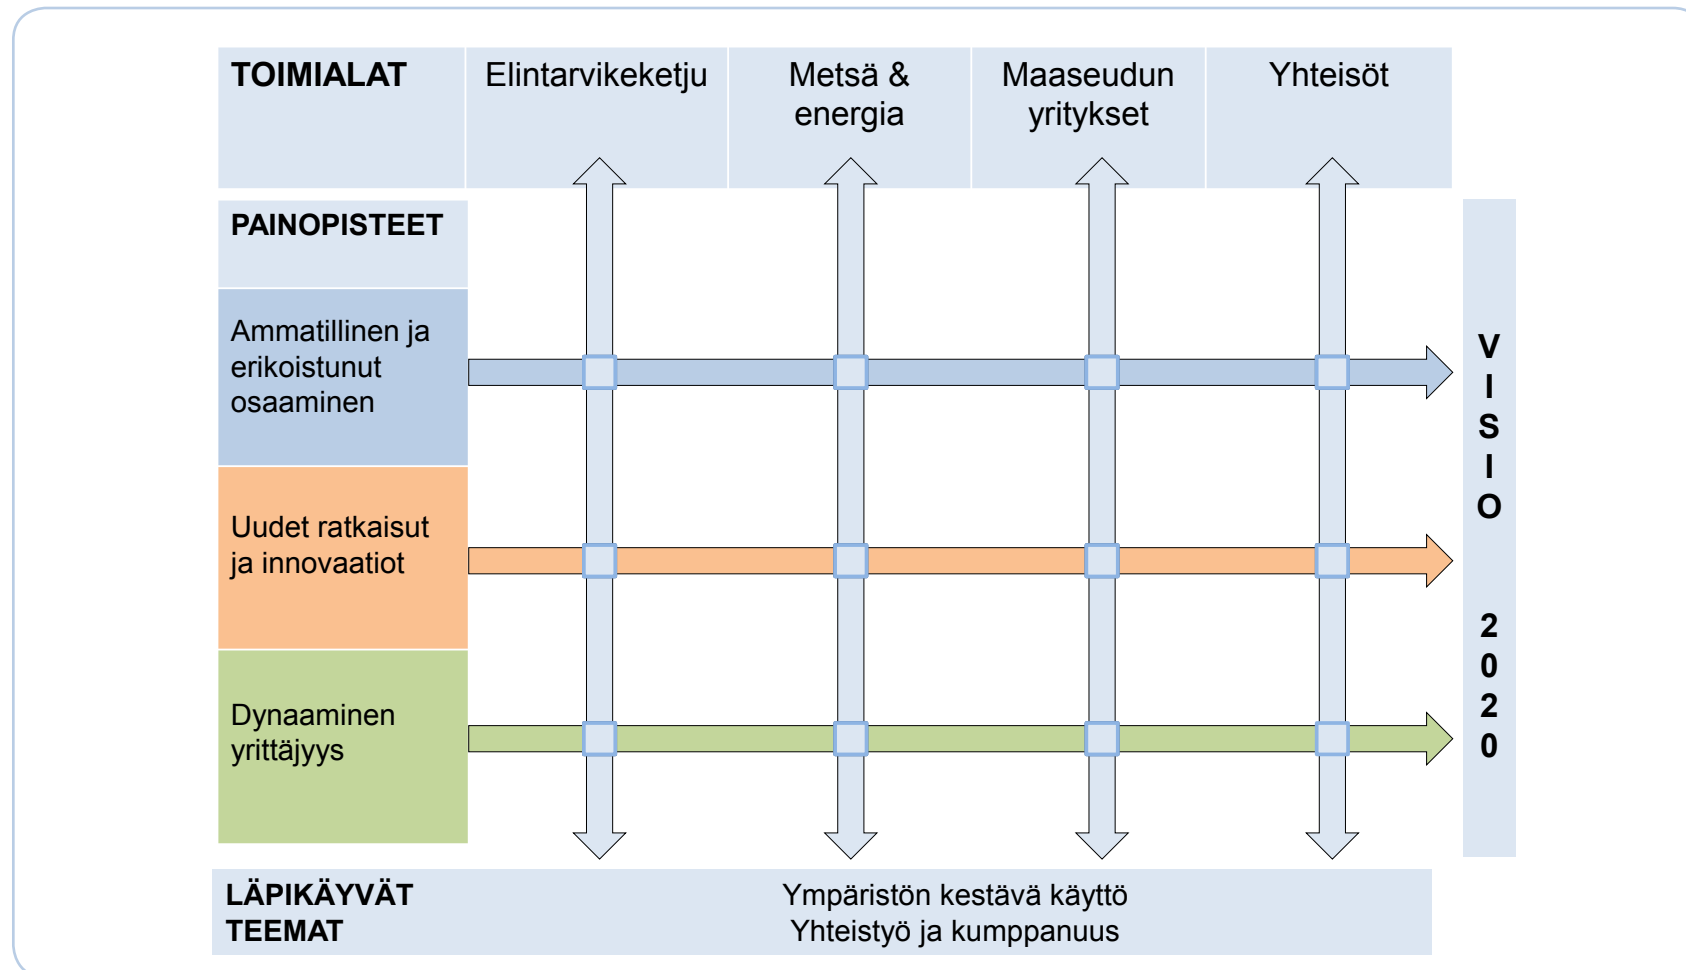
TOIMIALAT

Elintarvikeketju

Metsä & energia

Maaseudun yritykset

Yhteisöt

PAINOPISTEET

Ammatillinen ja erikoistunut osaaminen

Uudet ratkaisut ja innovaatiot

Dynaaminen yrittäjyys

VISIO 2020

LÄPIKÄYVÄT TEEMAT

Ympäristön kestävä käyttö
Yhteistyö ja kumppanuus